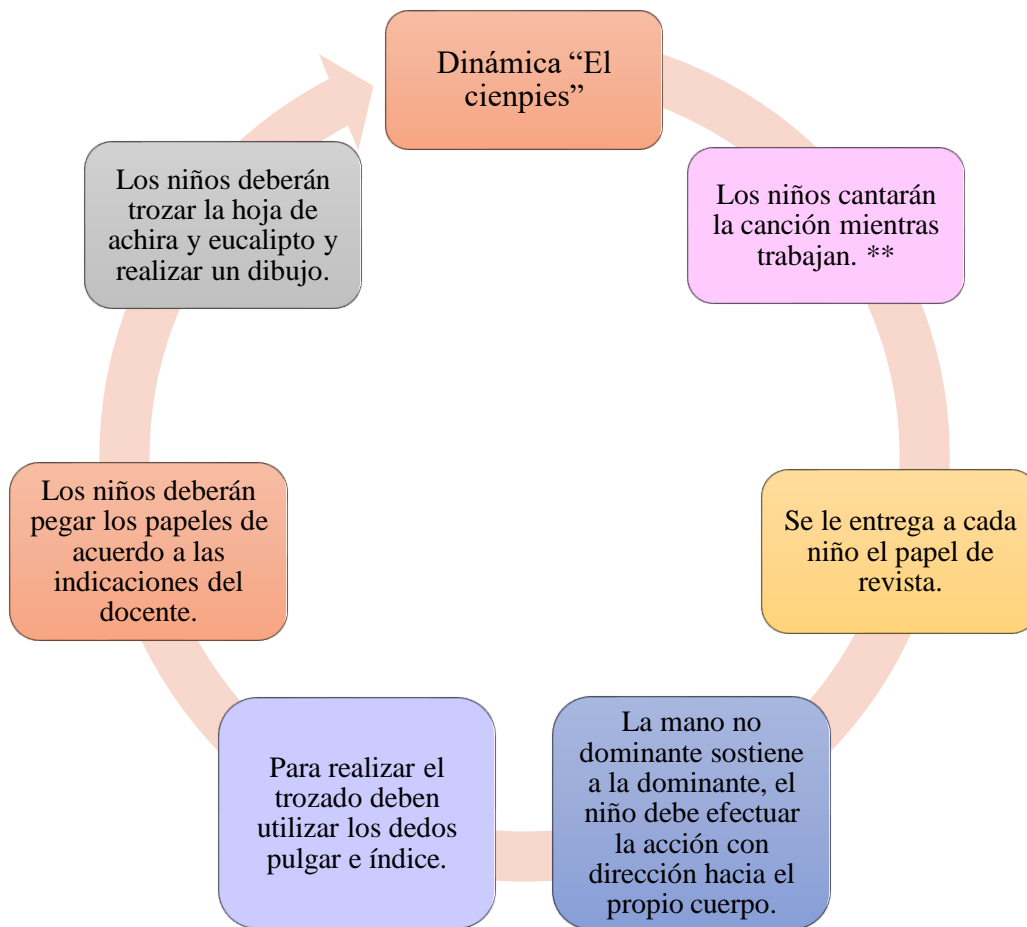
Dinámica “El cienpies”

Los niños cantarán la canción mientras trabajan. **

Se le entrega a cada niño el papel de revista.

La mano no dominante sostiene a la dominante, el niño debe efectuar la acción con dirección hacia el propio cuerpo.

Para realizar el trozado deben utilizar los dedos pulgar e índice.

Los niños deberán pegar los papeles de acuerdo a las indicaciones del docente.

Los niños deberán trozar la hoja de achira y eucalipto y realizar un dibujo.